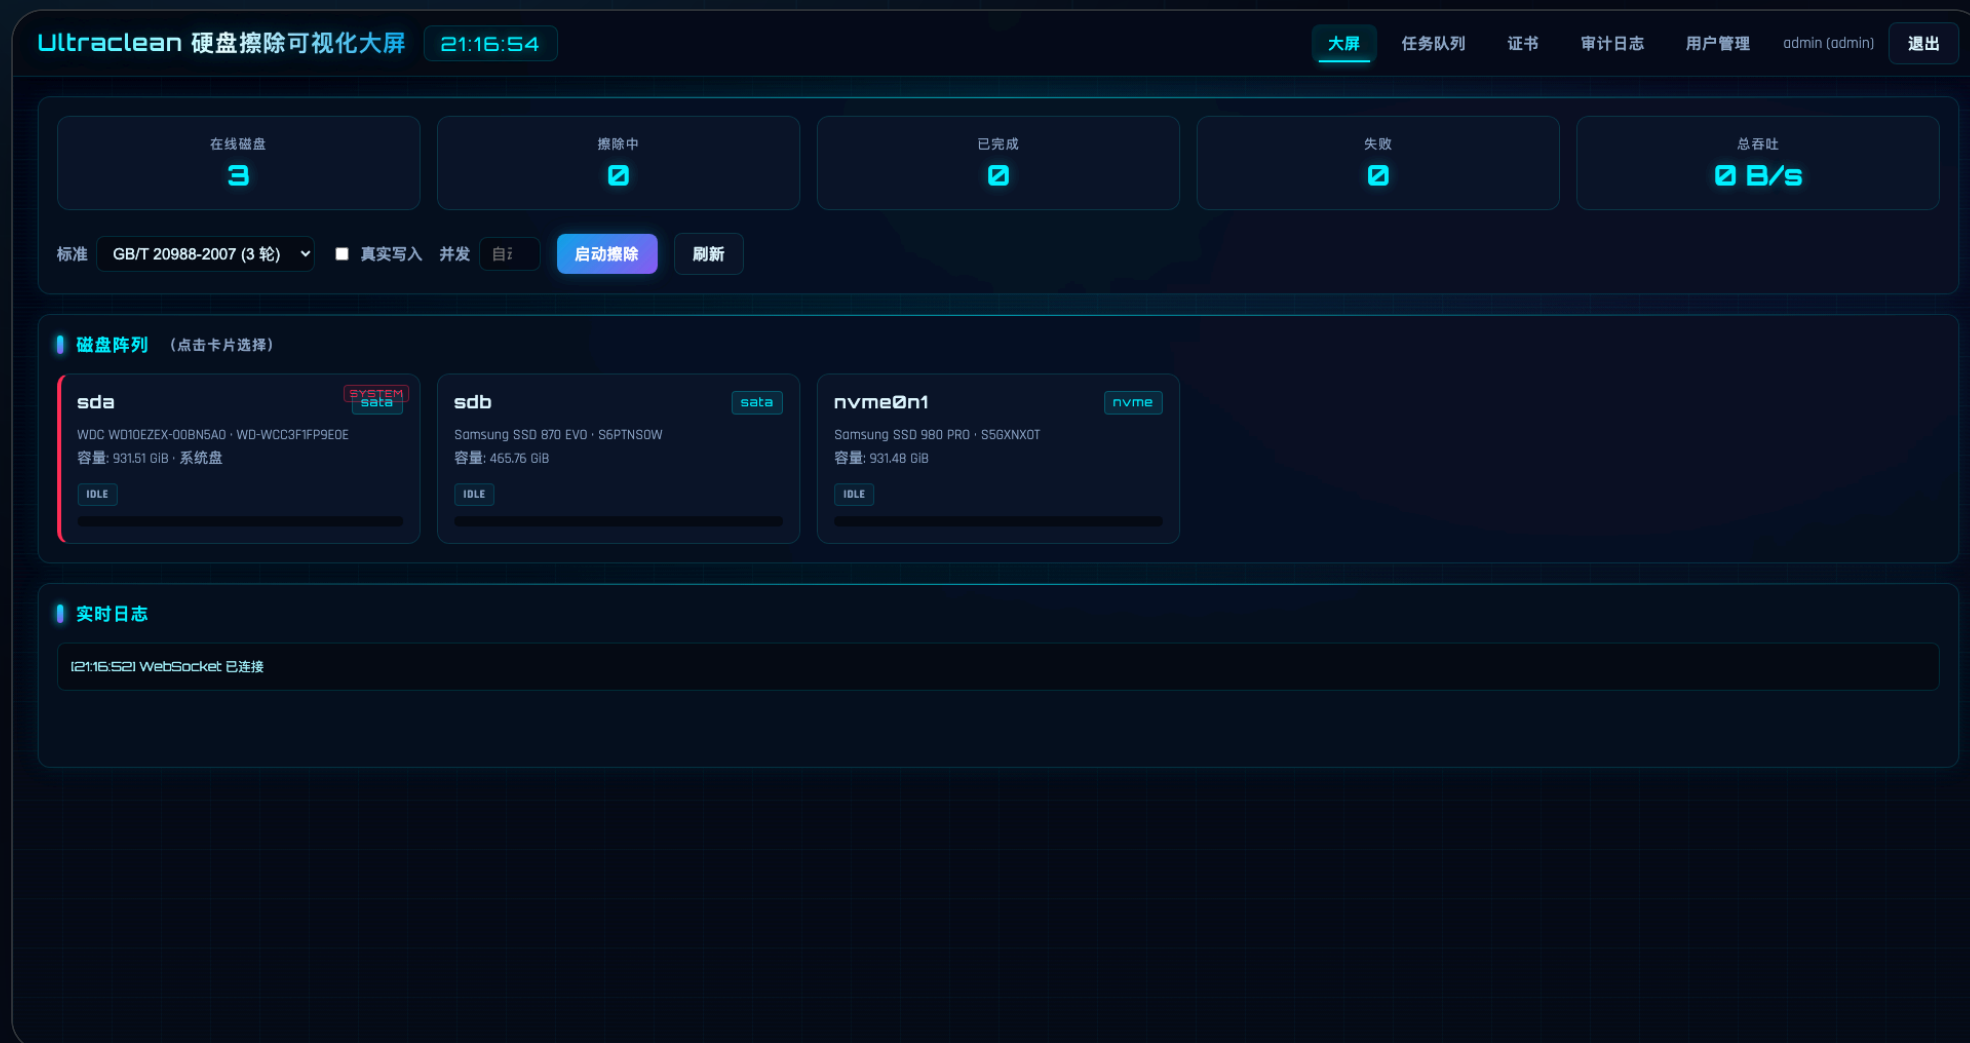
Ultraclean 硬盘擦除可视化大屏 21:16:54

大屏 任务队列 证书 审计日志 用户管理 admin (admin) 退出

在线磁盘
3

擦除中
0

已完成
0

失败
0

总吞吐
0 B/s

标准 GB/T 20988-2007 (3 轮) 真实写入 并发 自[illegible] 启动擦除 刷新

磁盘阵列 （点击卡片选择）

sda SYSTEM sata
WDC WD10EZEX-00BN5A0 · WD-WCC3F1FP9E0E
容量: 931.51 GiB · 系统盘
IDLE

sdb sata
Samsung SSD 870 EVO · S6PTNS0W
容量: 465.76 GiB
IDLE

nvme0n1 nvme
Samsung SSD 980 PRO · S5GXNX0T
容量: 931.48 GiB
IDLE

实时日志

[21:16:52] WebSocket 已连接